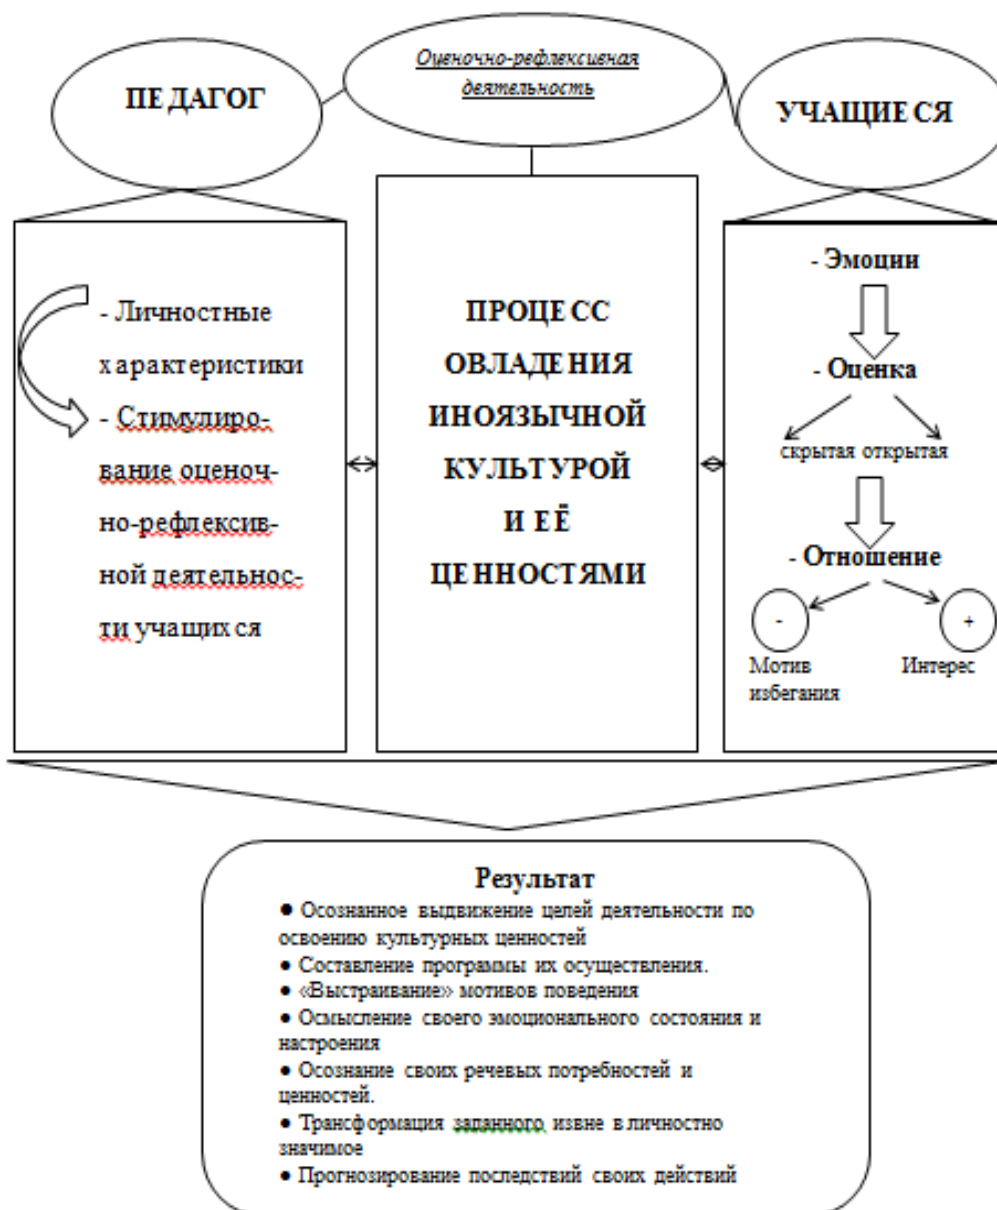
ПЕДАГОГ

Оценочно-рефлексивная деятельность

УЧАЩИЕСЯ

- Личностные характеристики
- Стимулирование оценочно-рефлексивной деятельности учащихся

ПРОЦЕСС ОВЛАДЕНИЯ ИНОЯЗЫЧНОЙ КУЛЬТУРОЙ И ЕЁ ЦЕННОСТЯМИ

- Эмоции
- Оценка
скрытая открытая
- Отношение
-
+
Мотив избегания
Интерес

Результат
• Осознанное выдвижение целей деятельности по освоению культурных ценностей
• Составление программы их осуществления.
• «Выстраивание» мотивов поведения
• Осмысление своего эмоционального состояния и настроения
• Осознание своих речевых потребностей и ценностей.
• Трансформация заданного извне в личностно значимое
• Прогнозирование последствий своих действий